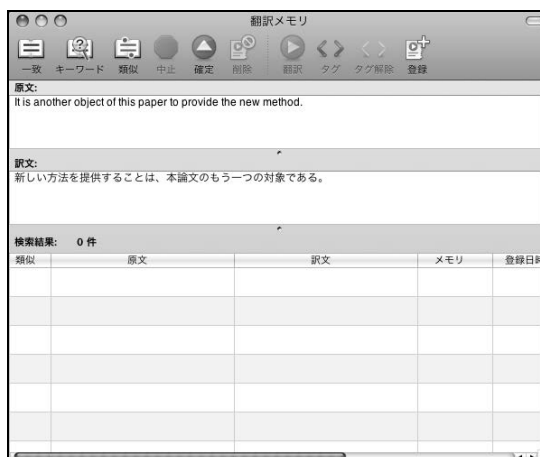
翻訳メモリ

一致 キーワード 類似 中止 確定 削除 翻訳 タグ タグ解除 登録

原文:
It is another object of this paper to provide the new method.

訳文:
新しい方法を提供することは、本論文のもう一つの対象である。

検索結果: 0 件

| 類似 | 原文 | 訳文 | メモリ | 登録日時 |
|---|---|---|---|---|
| | | | | |
| | | | | |
| | | | | |
| | | | | |
| | | | | |
| | | | | |